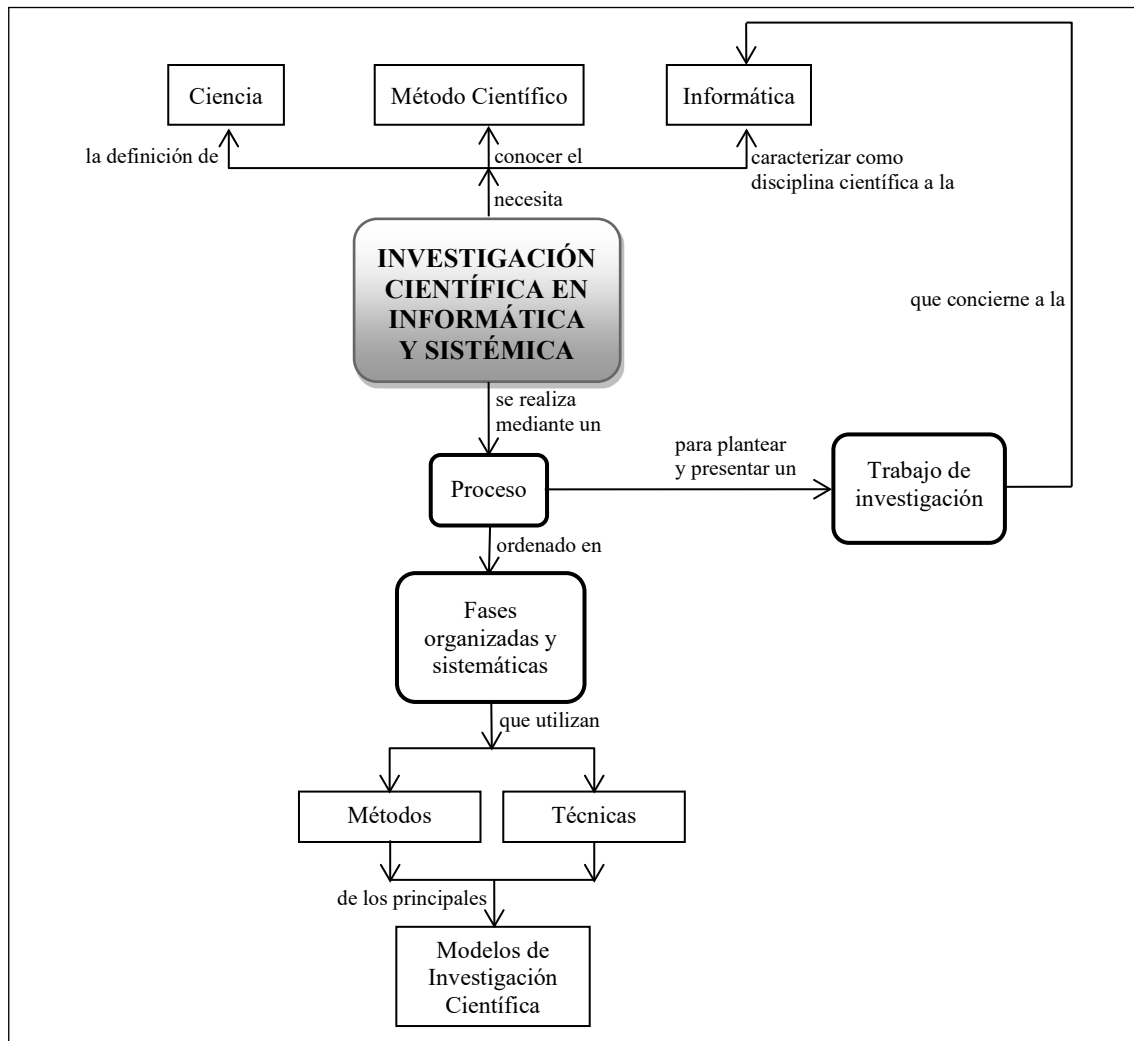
Ciencia

Método Científico

Informática

la definición de

conocer el

caracterizar como disciplina científica a la

necesita

INVESTIGACIÓN CIENTÍFICA EN INFORMÁTICA Y SISTÉMICA

que concierne a la

se realiza mediante un

para plantear y presentar un

Proceso

Trabajo de investigación

ordenado en

Fases organizadas y sistemáticas

que utilizan

Métodos

Técnicas

de los principales

Modelos de Investigación Científica